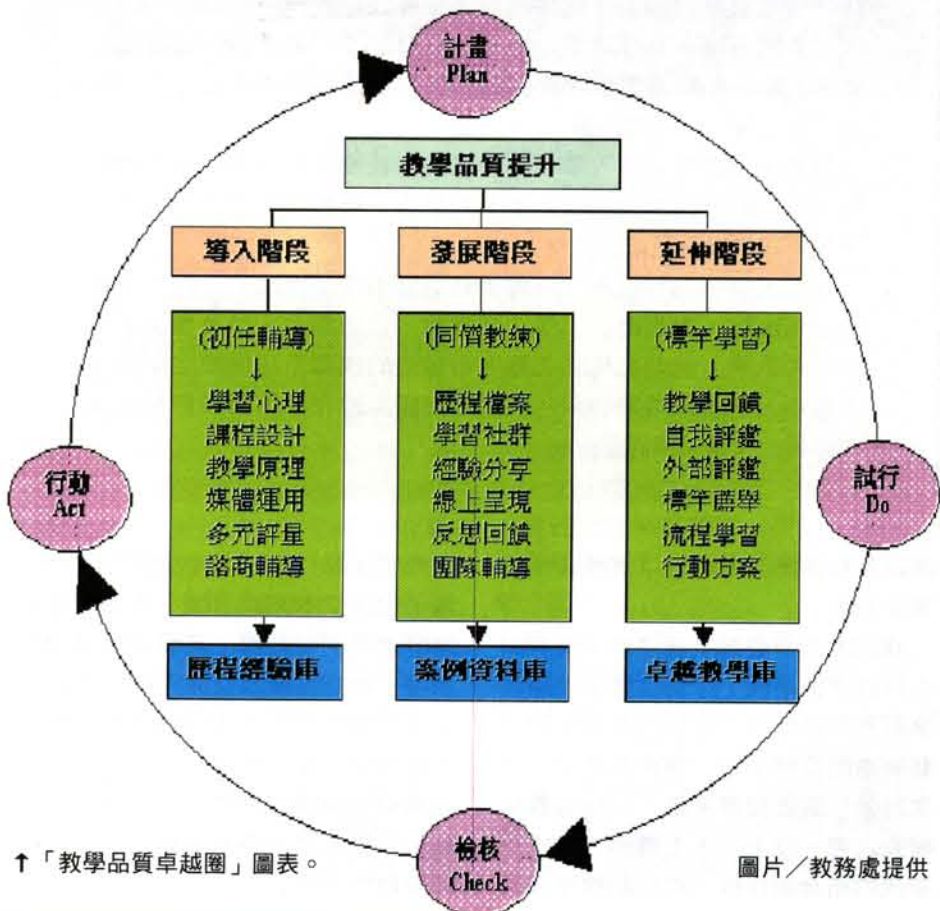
計畫
Plan

教學品質提升

導入階段

發展階段

延伸階段

(初任輔導)
↓
學習心理
課程設計
教學原理
媒體運用
多元評量
諮商輔導

(同儕教練)
↓
歷程檔案
學習社群
經驗分享
線上呈現
反思回饋
團隊輔導

(標竿學習)
↓
教學回饋
自我評鑑
外部評鑑
標竿薦舉
流程學習
行動方案

歷程經驗庫

案例資料庫

卓越教學庫

行動
Act

試行
Do

檢核
Check

↑「教學品質卓越圈」圖表。

圖片／教務處提供